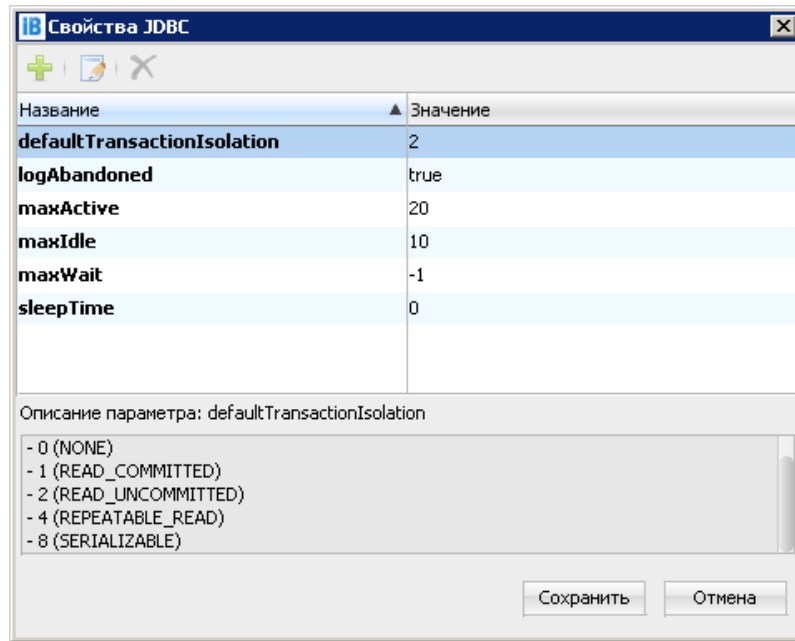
IB Свойства JDBC

| Название | Значение |
|---|---|
| defaultTransactionIsolation | 2 |
| logAbandoned | true |
| maxActive | 20 |
| maxIdle | 10 |
| maxWait | -1 |
| sleepTime | 0 |

Описание параметра: defaultTransactionIsolation

- 0 (NONE)
- 1 (READ_COMMITTED)
- 2 (READ_UNCOMMITTED)
- 4 (REPEATABLE_READ)
- 8 (SERIALIZABLE)

Сохранить
Отмена